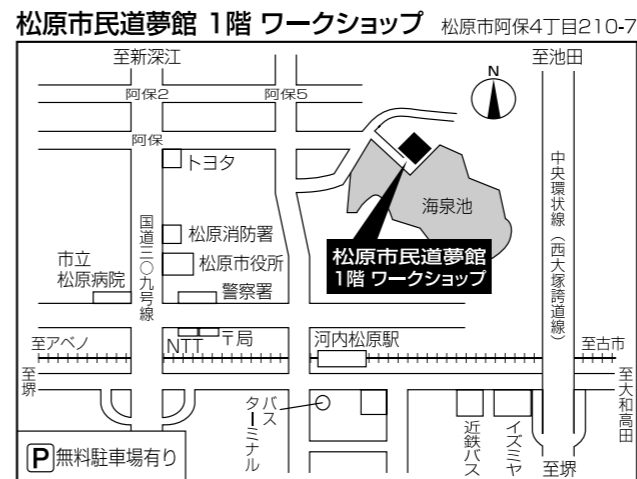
松原市民道夢館 1階 ワークショップ 松原市阿保4丁目210-7

至新深江
至池田
阿保2
阿保5
N
阿保
トヨタ
海泉池
中央環状線（西大塚誇道線）
国道三〇九号線
松原消防署
松原市役所
市立松原病院
警察署
松原市民道夢館 1階 ワークショップ
至アベノ
NTT
〒局
河内松原駅
至古市
至堺
バスターミナル
至大和高田
近鉄バス
イズミヤ
至堺
P 無料駐車場有り